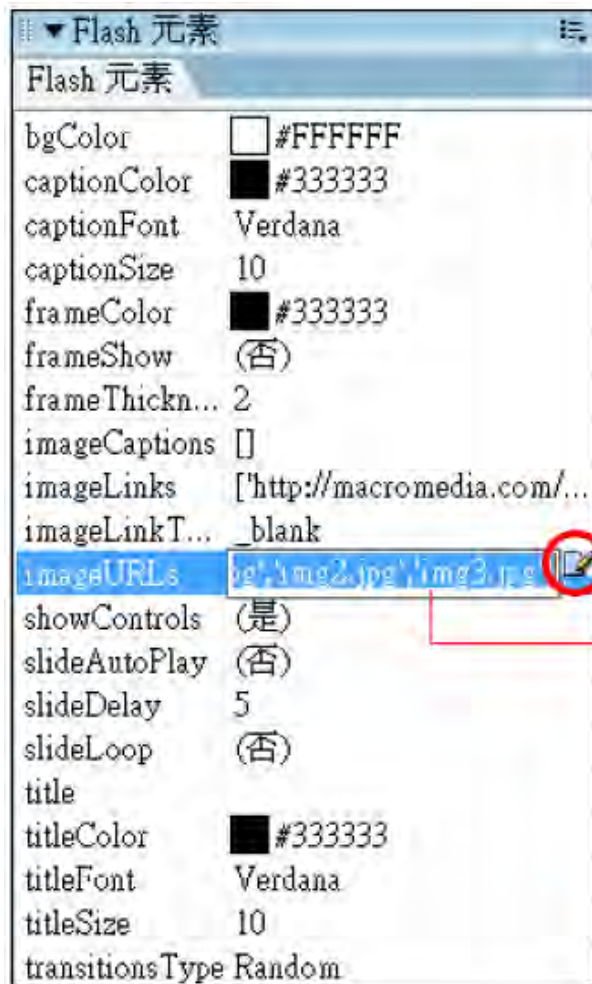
▼Flash 元素

Flash 元素

| | |
|---|---|
| bgColor | #FFFFFF |
| captionColor | #333333 |
| captionFont | Verdana |
| captionSize | 10 |
| frameColor | #333333 |
| frameShow | (否) |
| frameThickn... | 2 |
| imageCaptions | [] |
| imageLinks | ['http://macromedia.com/... |
| imageLinkT... | _blank |
| imageURLs | pg','img2.jpg','img3.jpg |
| showControls | (是) |
| slideAutoPlay | (否) |
| slideDelay | 5 |
| slideLoop | (否) |
| title | |
| titleColor | #333333 |
| titleFont | Verdana |
| titleSize | 10 |
| transitionsType | Random |